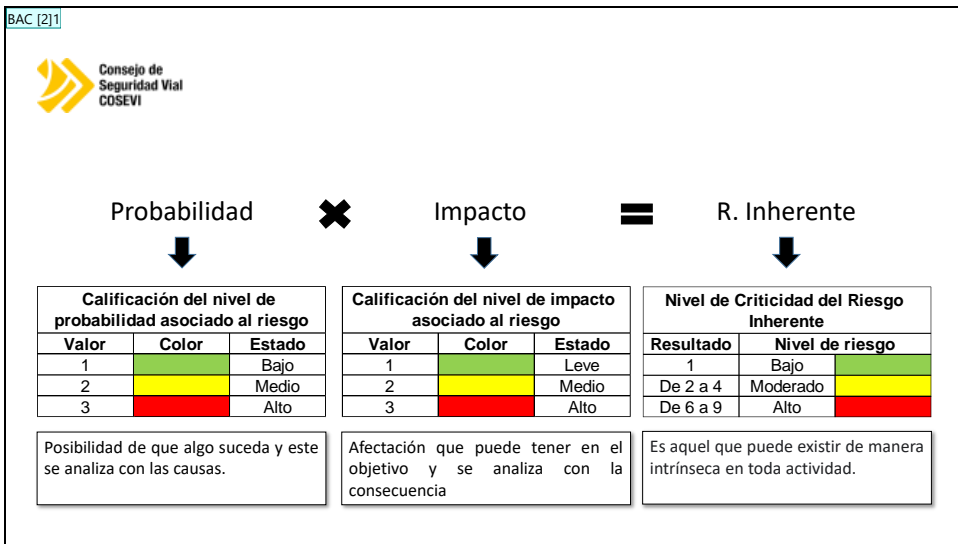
BAC [2]1

Consejo de Seguridad Vial COSEVI

Probabilidad ✖ Impacto = R. Inherente

| Calificación del nivel de probabilidad asociado al riesgo | | |
|---|---|---|
| Valor | Color | Estado |
| 1 | | Bajo |
| 2 | | Medio |
| 3 | | Alto |

| Calificación del nivel de impacto asociado al riesgo | | |
|---|---|---|
| Valor | Color | Estado |
| 1 | | Leve |
| 2 | | Medio |
| 3 | | Alto |

| Nivel de Criticidad del Riesgo Inherente | | |
|---|---|---|
| Resultado | Nivel de riesgo | |
| 1 | Bajo | |
| De 2 a 4 | Moderado | |
| De 6 a 9 | Alto | |

Posibilidad de que algo suceda y este se analiza con las causas.

Afectación que puede tener en el objetivo y se analiza con la consecuencia

Es aquel que puede existir de manera intrínseca en toda actividad.